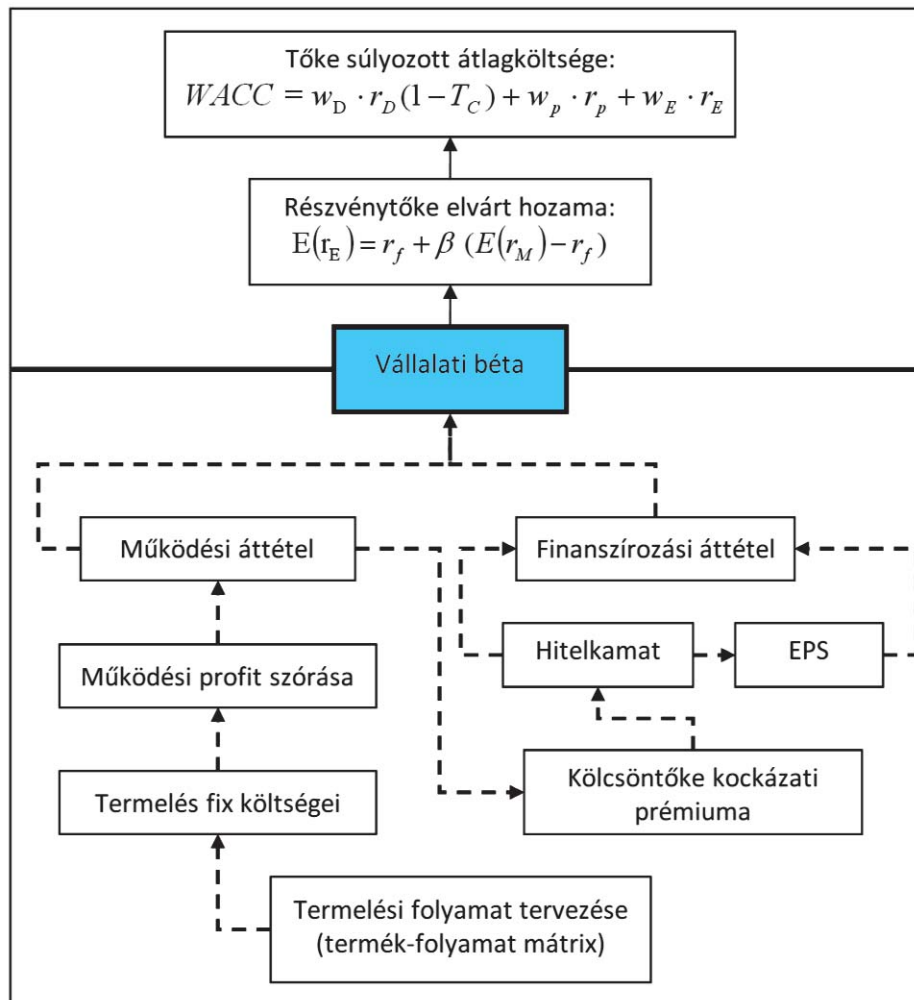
Tőke súlyozott átlagköltsége:
$WACC = w_D \cdot r_D(1-T_C) + w_p \cdot r_p + w_E \cdot r_E$

Részvénytőke elvárt hozama:
$E(r_E) = r_f + \beta \, (E(r_M) - r_f)$

Vállalati béta

Működési áttétel

Finanszírozási áttétel

Hitelkamat

EPS

Működési profit szórása

Kölcsöntőke kockázati prémiuma

Termelés fix költségei

Termelési folyamat tervezése (termék-folyamat mátrix)